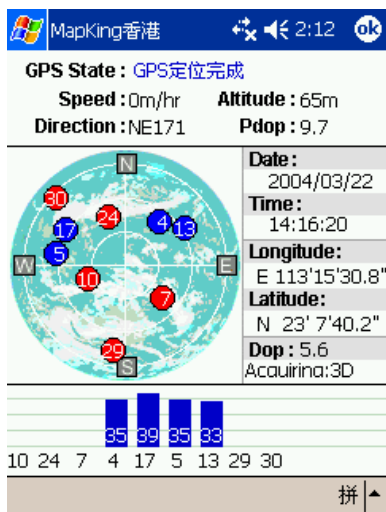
MapKing香港 2:12 ok

GPS State : GPS定位完成

Speed : 0m/hr Altitude : 65m

Direction : NE171 Pdop : 9.7

N
W
E
S
30
24
4
13
17
5
10
7
29

Date :
2004/03/22

Time :
14:16:20

Longitude :
E 113°15'30.8"

Latitude :
N 23° 7'40.2"

Dop : 5.6
Acquiring:3D

35 39 35 33

10 24 7 4 17 5 13 29 30

拼